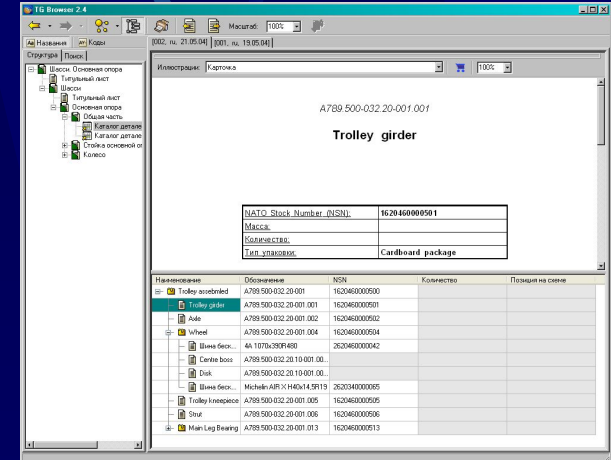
TG Browser 2.4

Масштаб: 100%

Названия | Коды

Структура | Поиск

[002, ru, 21.05.04] | [001, ru, 19.05.04]

Шасси. Основная опора
Титульный лист
Шасси
Титульный лист
Основная опора
Общая часть
Каталог детале
Каталог детале
Стойка основной ог
Колесо

Иллюстрации: Карточка | 100%

A789.500-032.20-001.001

Trolley girder

| NATO Stock Number (NSN): | 1620460000501 |
|---|---|
| Масса: | |
| Количество: | |
| Тип упаковки: | Cardboard package |

| Наименование | Обозначение | NSN | Количество | Позиция на схеме |
|---|---|---|---|---|
| Trolley assembled | A789.500-032.20-001 | 1620460000500 | | |
| Trolley girder | A789.500-032.20-001.001 | 1620460000501 | | |
| Axle | A789.500-032.20-001.002 | 1620460000502 | | |
| Wheel | A789.500-032.20-001.004 | 1620460000504 | | |
| Шина беск... | 4A 1070x390R480 | 2620460000042 | | |
| Centre boss | A789.500-032.20.10-001.00... | | | |
| Disk | A789.500-032.20.10-001.00... | | | |
| Шина беск... | Michelin AIR X H40x14,5R19 | 2620340000065 | | |
| Trolley kneepiece | A789.500-032.20-001.005 | 1620460000505 | | |
| Strut | A789.500-032.20-001.006 | 1620460000506 | | |
| Main Leg Bearing | A789.500-032.20-001.013 | 1620460000513 | | |